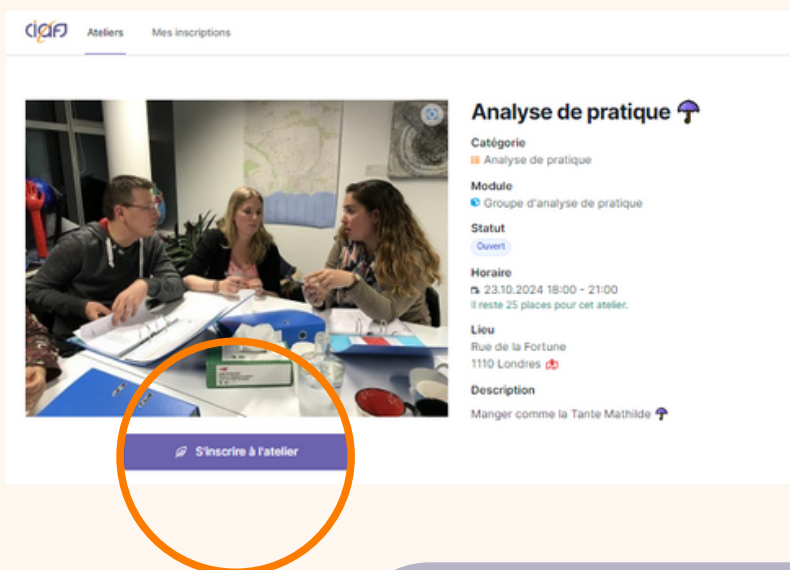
ciafj Ateliers Mes inscriptions

Analyse de pratique ☂

Catégorie
Analyse de pratique

Module
Groupe d'analyse de pratique

Statut
Ouvert

Horaire
23.10.2024 18:00 - 21:00
Il reste 25 places pour cet atelier.

Lieu
Rue de la Fortune
1110 Londres

Description
Manger comme la Tante Mathilde ☂

S'inscrire à l'atelier